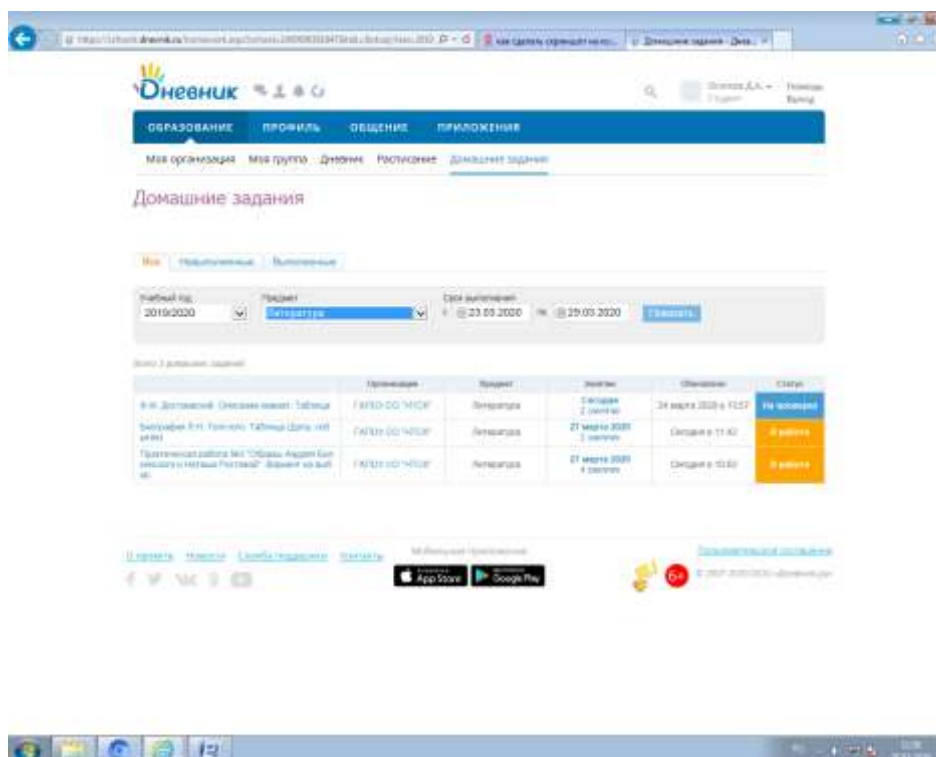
Дневник

Помощь
Выход

ОБРАЗОВАНИЕ ПРОФИЛЬ ОБЩЕНИЕ ПРИЛОЖЕНИЯ

Моя организация Моя группа Дневник Расписание Домашние задания

Домашние задания

Все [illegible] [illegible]

Учебный год 2019/2020
Предмет Литература
Срок выполнения с 23.03.2020 по 29.03.2020
Показать

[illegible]

| | Организация | Предмет | Занятие | Обновлено | Статус |
|---|---|---|---|---|---|
| Ф.М. Достоевский. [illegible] Таблица | ГАПОУ СО "НПСК" | Литература | Сегодня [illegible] | 24 марта 2020 в 10:57 | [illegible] |
| Биография Л.Н. Толстого. Таблица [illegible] | ГАПОУ СО "НПСК" | Литература | 27 марта 2020 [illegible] | Сегодня в 11:40 | В работе |
| Практическая работа №1 "Образы Андрея Болконского и Наташи Ростовой". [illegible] | ГАПОУ СО "НПСК" | Литература | 27 марта 2020 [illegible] | Сегодня в 10:40 | В работе |

О проекте Новости Служба поддержки Контакты
Мобильные приложения
App Store Google Play
Пользовательское соглашение
6+
© 2007-2020 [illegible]